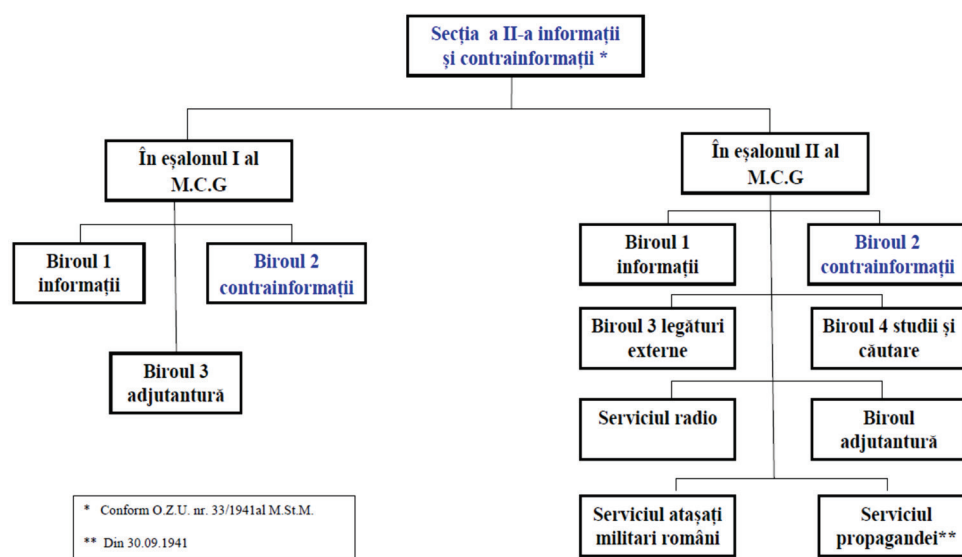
Secția a II-a informații și contrainformații *

În eșalonul I al M.C.G

Biroul 1 informații

Biroul 2 contrainformații

Biroul 3 adjutantură

În eșalonul II al M.C.G

Biroul 1 informații

Biroul 2 contrainformații

Biroul 3 legături externe

Biroul 4 studii și căutare

Serviciul radio

Biroul adjutantură

Serviciul atașați militari români

Serviciul propagandei**

* Conform O.Z.U. nr. 33/1941al M.St.M.

** Din 30.09.1941